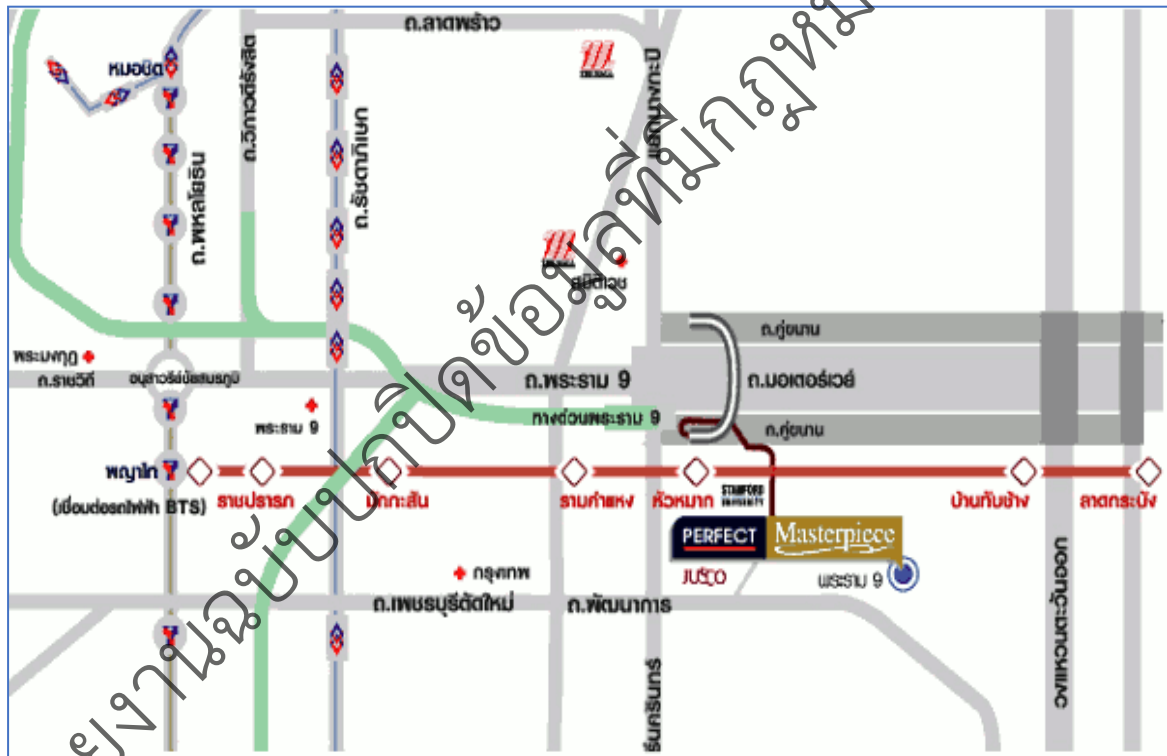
ถ.ลาดพร้าว
หมอชิต
ถ.วิภาวดีรังสิต
ถ.รัชดาภิเษก
ถ.พหลโยธิน
ถ.ประดิษฐ์มนูธรรม
ห้วยขวาง
พระมงกุฎ
ถ.ราชวิถี
อนุสาวรีย์ชัยสมรภูมิ
ถ.พระราม 9
ทางด่วนพระราม 9
ถ.คู่ขนาน
ถ.มอเตอร์เวย์
ถ.คู่ขนาน
พระราม 9
พญาไท
(เชื่อมต่อรถไฟฟ้า BTS)
ราชปรารภ
มักกะสัน
รามคำแหง
หัวหมาก
STAMFORD UNIVERSITY
บ้านทับช้าง
ลาดกระบัง
PERFECT Masterpiece
JUSCO
พระราม 9
กรุงเทพ
ถ.เพชรบุรีตัดใหม่
ถ.พัฒนาการ
ถ.ศรีนครินทร์
มอเตอร์เวย์
รายงานฉบับนี้ปกปิดข้อมูลที่มีกฎหมาย